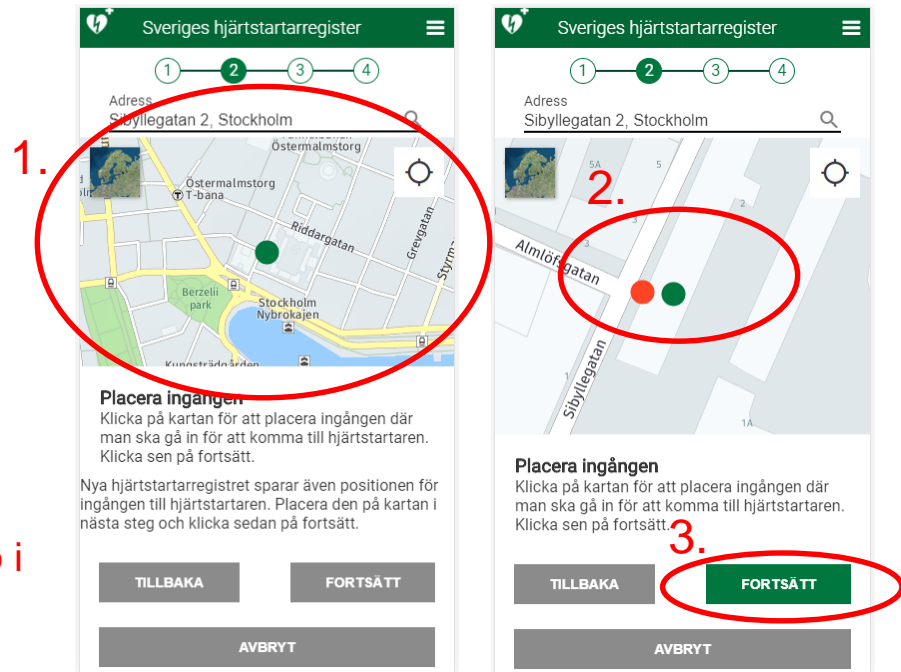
Sveriges hjärtstartarregister

1 2 3 4

Adress
Sibyllegatan 2, Stockholm

1.

Östermalmstorg
Östermalmstorg T-bana
Riddargatan
Grevgatan
Styrm
Berzelii park
Stockholm Nybrokajen
Kungsträdgården

Placera ingången
Klicka på kartan för att placera ingången där man ska gå in för att komma till hjärtstartaren. Klicka sen på fortsätt.

Nya hjärtstartarregistret sparar även positionen för ingången till hjärtstartaren. Placera den på kartan i nästa steg och klicka sedan på fortsätt.

TILLBAKA
FORTSÄTT
AVBRYT

Sveriges hjärtstartarregister

1 2 3 4

Adress
Sibyllegatan 2, Stockholm

2.

5A
5
3
2
Almlöfsgatan
Sibyllegatan
1A

Placera ingången
Klicka på kartan för att placera ingången där man ska gå in för att komma till hjärtstartaren. Klicka sen på fortsätt.

3.

TILLBAKA
FORTSÄTT
AVBRYT